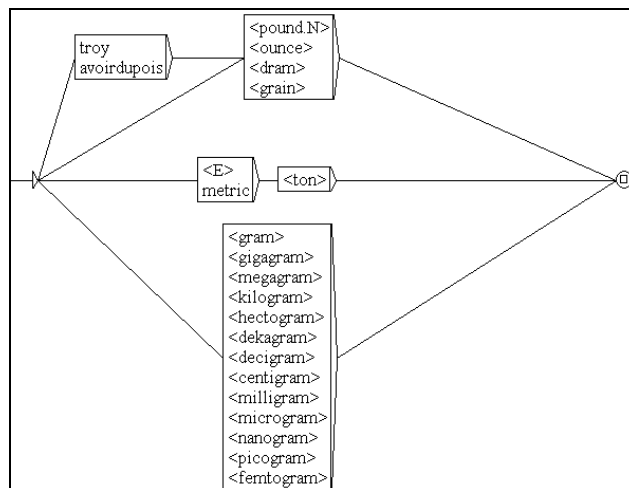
troy
avoirdupois

<pound.N>
<ounce>
<dram>
<grain>

<E>
metric

<ton>

<gram>
<gigagram>
<megagram>
<kilogram>
<hectogram>
<dekagram>
<decigram>
<centigram>
<milligram>
<microgram>
<nanogram>
<picogram>
<femtogram>